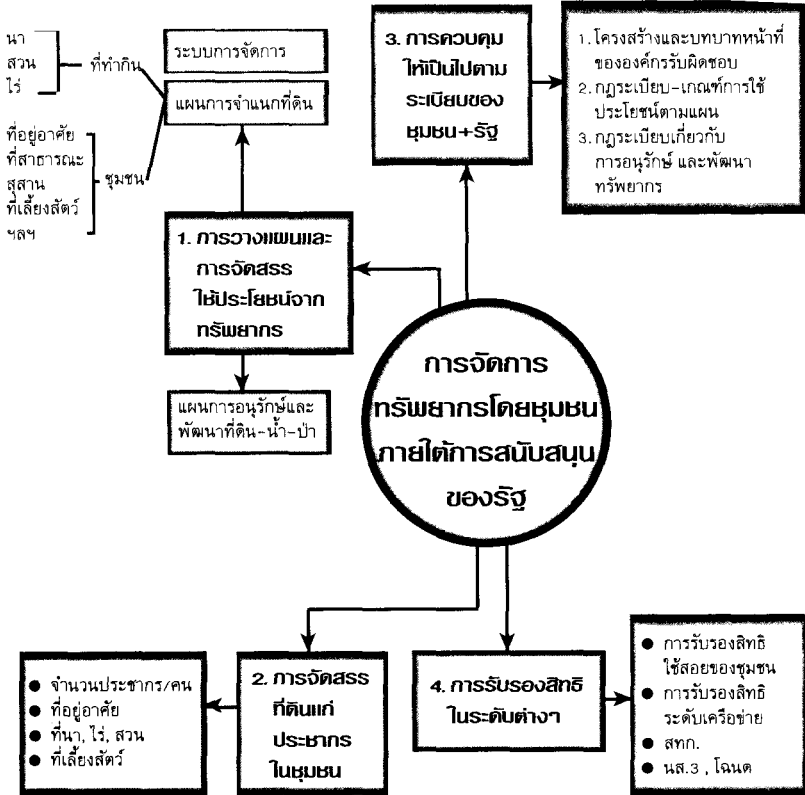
นา
สวน
ไร่

ที่ทำกิน

ที่อยู่อาศัย
ที่สาธารณะ
สุสาน
ที่เลี้ยงสัตว์
ฯลฯ

ชุมชน

ระบบการจัดการ

แผนการจำแนกที่ดิน

1. การวางแผนและการจัดสรรใช้ประโยชน์จากทรัพยากร

แผนการอนุรักษ์และพัฒนาที่ดิน-น้ำ-ป่า

3. การควบคุมให้เป็นไปตามระเบียบของชุมชน+รัฐ

1. โครงสร้างและบทบาทหน้าที่ขององค์กรรับผิดชอบ
2. กฎระเบียบ-เกณฑ์การใช้ประโยชน์ตามแผน
3. กฎระเบียบเกี่ยวกับการอนุรักษ์ และพัฒนาทรัพยากร

การจัดการทรัพยากรโดยชุมชนภายใต้การสนับสนุนของรัฐ

● จำนวนประชากร/คน
● ที่อยู่อาศัย
● ที่นา, ไร่, สวน
● ที่เลี้ยงสัตว์

2. การจัดสรรที่ดินแก่ประชากรในชุมชน

4. การรับรองสิทธิในระดับต่างๆ

● การรับรองสิทธิใช้สอยของชุมชน
● การรับรองสิทธิระดับเครือข่าย
● สทก.
● นส.3 , โฉนด